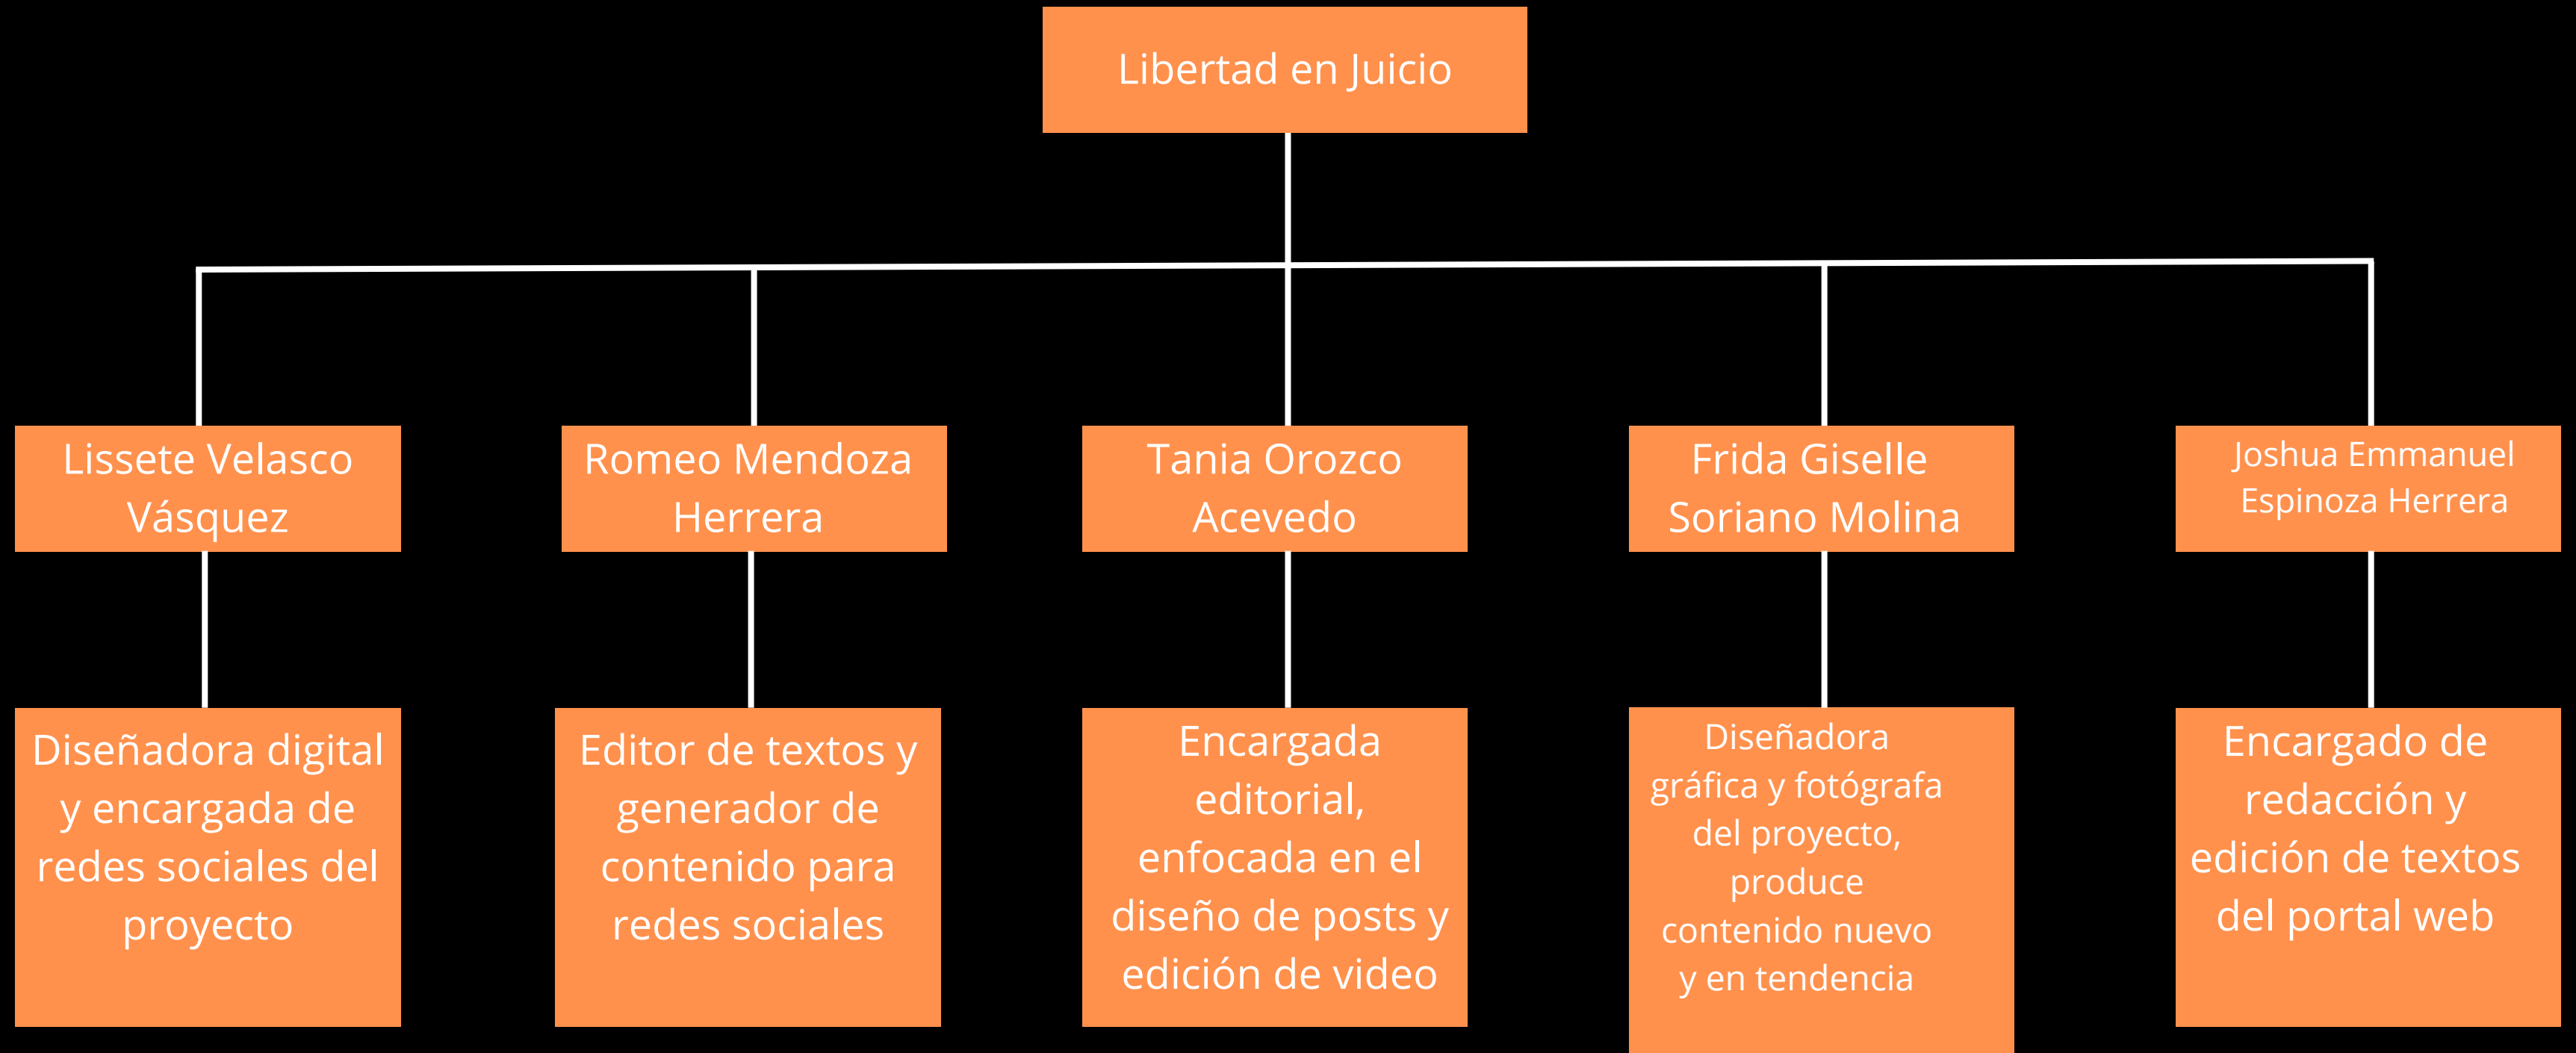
Libertad en Juicio

Lissete Velasco Vásquez

Diseñadora digital y encargada de redes sociales del proyecto

Romeo Mendoza Herrera

Editor de textos y generador de contenido para redes sociales

Tania Orozco Acevedo

Encargada editorial, enfocada en el diseño de posts y edición de video

Frida Giselle Soriano Molina

Diseñadora gráfica y fotógrafa del proyecto, produce contenido nuevo y en tendencia

Joshua Emmanuel Espinoza Herrera

Encargado de redacción y edición de textos del portal web